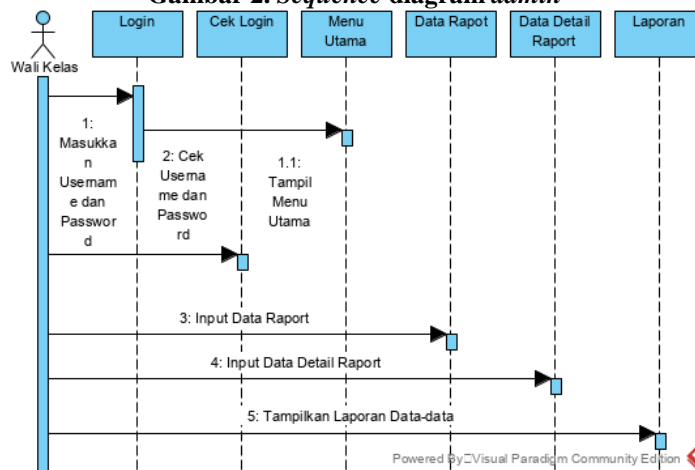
Gambar 2. Sequence diagram admin

Wali Kelas

Login

Cek Login

Menu Utama

Data Rapot

Data Detail Raport

Laporan

1: Masukkan Username dan Password

2: Cek Username dan Password

1.1: Tampil Menu Utama

3: Input Data Raport

4: Input Data Detail Raport

5: Tampilkan Laporan Data-data

Powered By□Visual Paradigm Community Edition